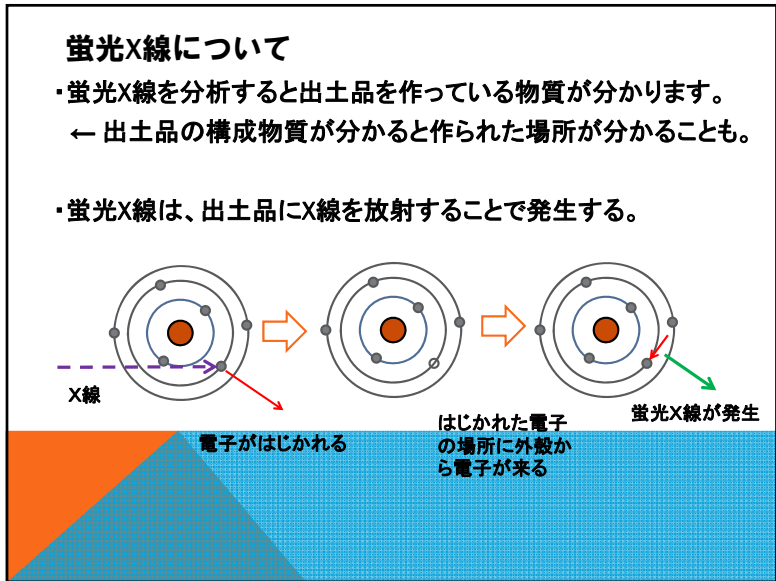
蛍光X線について

・蛍光X線を分析すると出土品を作っている物質が分かります。
← 出土品の構成物質が分かると作られた場所が分かることも。

・蛍光X線は、出土品にX線を放射することで発生する。

X線

電子がはじかれる

はじかれた電子の場所に外殻から電子が来る

蛍光X線が発生